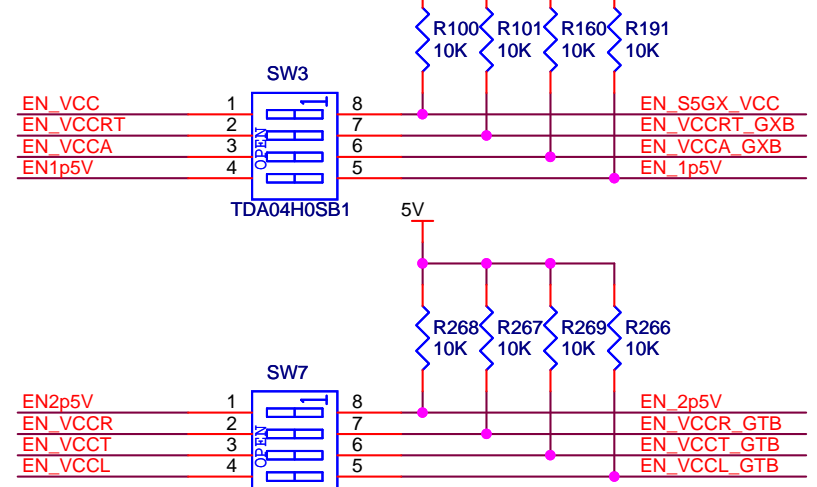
R100
10K
R101
10K
R160
10K
R191
10K

SW3
EN_VCC 1 8 EN_S5GX_VCC
EN_VCCRT 2 7 EN_VCCRT_GXB
EN_VCCA 3 6 EN_VCCA_GXB
EN1p5V 4 5 EN_1p5V
OPEN
1
TDA04H0SB1

5V

R268
10K
R267
10K
R269
10K
R266
10K

SW7
EN2p5V 1 8 EN_2p5V
EN_VCCR 2 7 EN_VCCR_GTB
EN_VCCT 3 6 EN_VCCT_GTB
EN_VCCL 4 5 EN_VCCL_GTB
OPEN
1